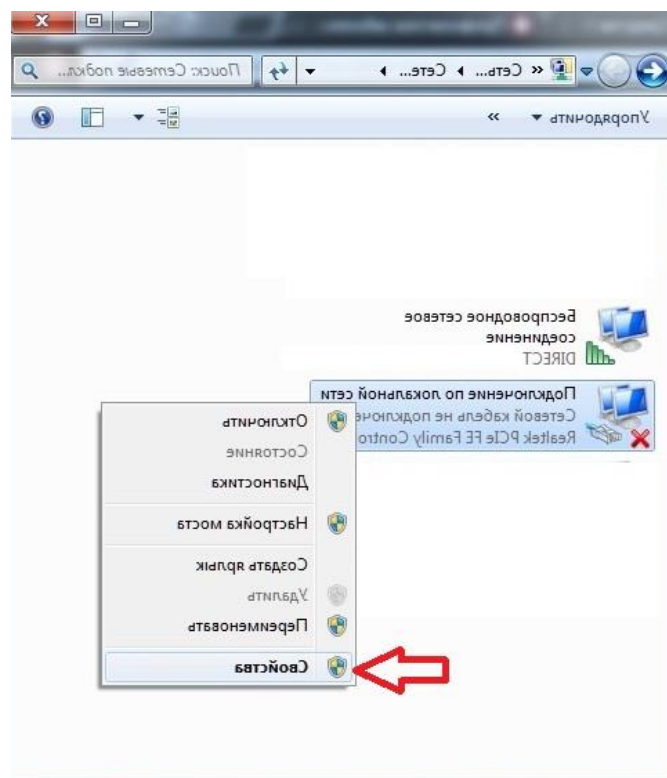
Поиск: Сетевые подкл... « Сеть... ▸ Сете... ▸

Упорядочить ▾ »

Беспроводное сетевое соединение
DIRECT

Подключение по локальной сети
Сетевой кабель не подключе
Realtek PCIe FE Family Contro

Отключить
Состояние
Диагностика
Настройка моста
Создать ярлык
Удалить
Переименовать
Свойства